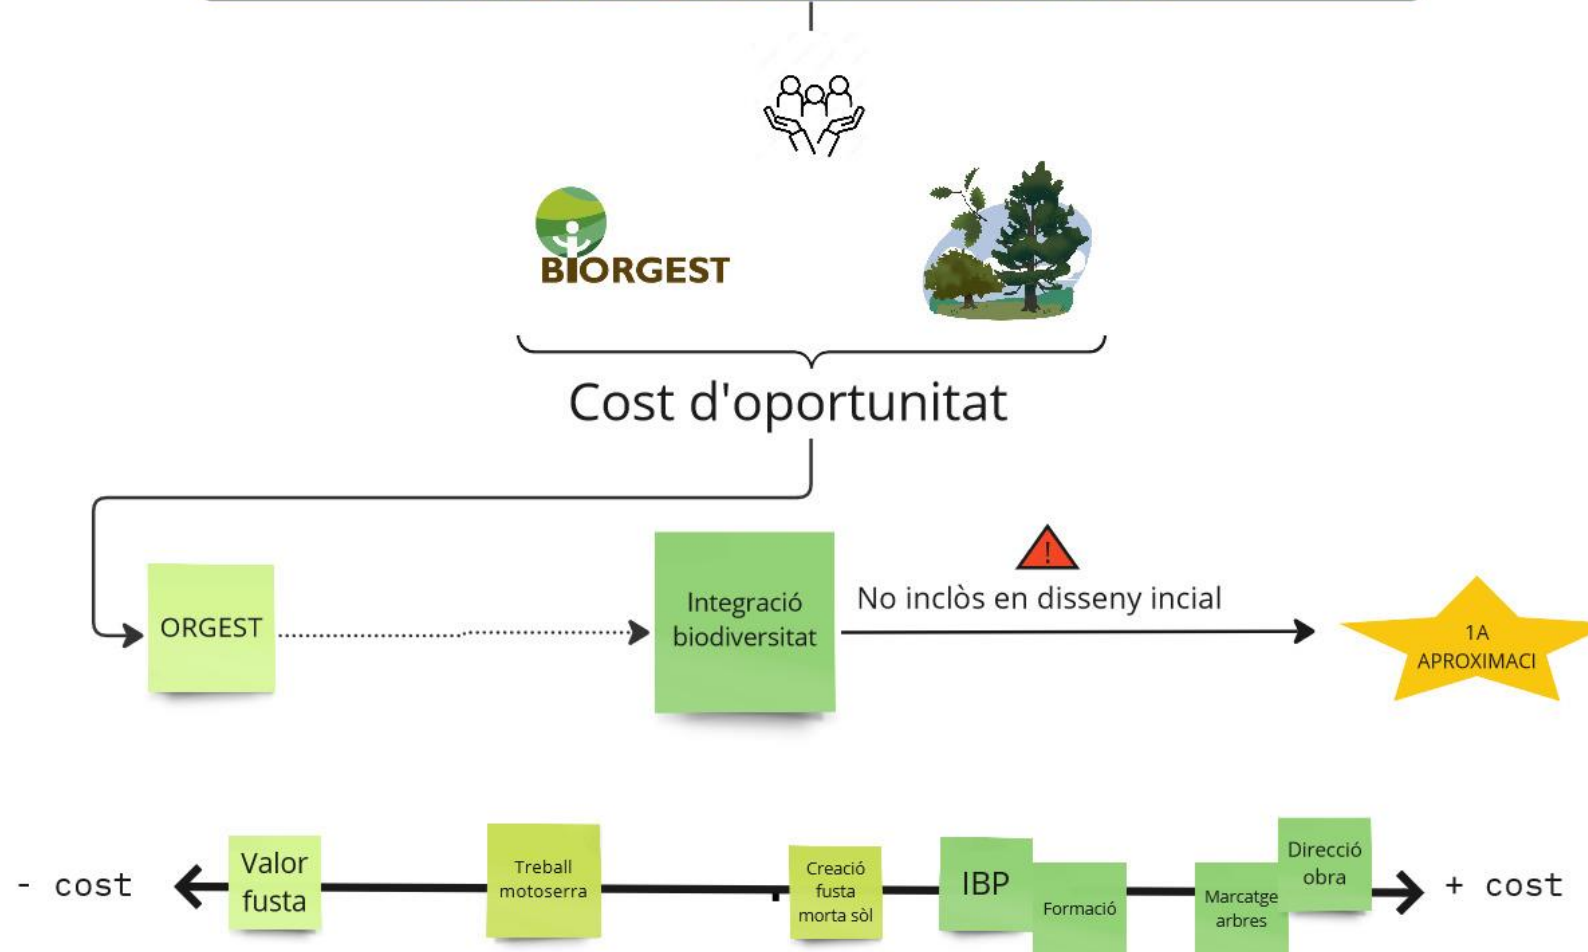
BIORGEST

Cost d'oportunitat

ORGEST

Integració biodiversitat

No inclòs en disseny incial

1A APROXIMACI

- cost

Valor fusta

Treball motoserra

Creació fusta morta sòl

IBP

Formació

Marcatge arbres

Direcció obra

+ cost